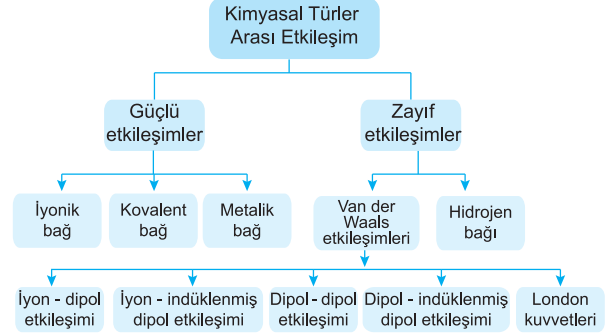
Kimyasal Türler Arası Etkileşim

Güçlü etkileşimler

Zayıf etkileşimler

İyonik bağ

Kovalent bağ

Metalik bağ

Van der Waals etkileşimleri

Hidrojen bağı

İyon - dipol etkileşimi

İyon - indüklenmiş dipol etkileşimi

Dipol - dipol etkileşimi

Dipol - indüklenmiş dipol etkileşimi

London kuvvetleri